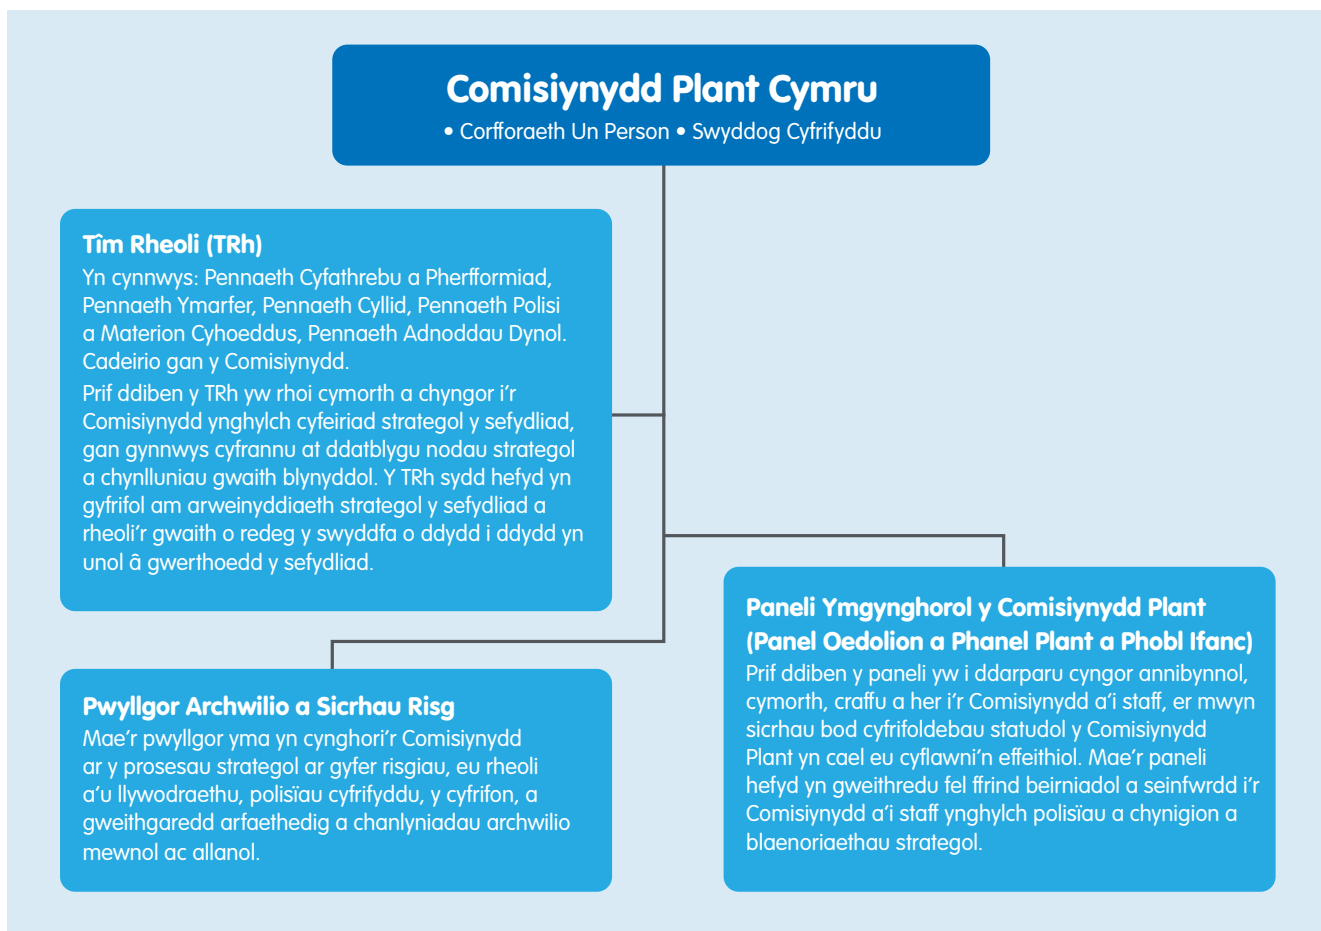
**Comisiynydd Plant Cymru**
• Corfforaeth Un Person • Swyddog Cyfrifyddu

**Tîm Rheoli (TRh)**
Yn cynnwys: Pennaeth Cyfathrebu a Pherfformiad, Pennaeth Ymarfer, Pennaeth Cyllid, Pennaeth Polisi a Materion Cyhoeddus, Pennaeth Adnoddau Dynol. Cadeirio gan y Comisiynydd.
Prif ddiben y TRh yw rhoi cymorth a chyngor i'r Comisiynydd ynghylch cyfeiriad strategol y sefydliad, gan gynnwys cyfrannu at ddatblygu nodau strategol a chynlluniau gwaith blynyddol. Y TRh sydd hefyd yn gyfrifol am arweinyddiaeth strategol y sefydliad a rheoli'r gwaith o redeg y swyddfa o ddydd i ddydd yn unol â gwerthoedd y sefydliad.

**Paneli Ymgynghorol y Comisiynydd Plant (Panel Oedolion a Phanel Plant a Phobl Ifanc)**
Prif ddiben y paneli yw i ddarparu cyngor annibynnol, cymorth, craffu a her i'r Comisiynydd a'i staff, er mwyn sicrhau bod cyfrifoldebau statudol y Comisiynydd Plant yn cael eu cyflawni'n effeithiol. Mae'r paneli hefyd yn gweithredu fel ffrind beirniadol a seinfwrdd i'r Comisiynydd a'i staff ynghylch polisïau a chynigion a blaenoriaethau strategol.

**Pwyllgor Archwilio a Sicrhau Risg**
Mae'r pwyllgor yma yn cynghori'r Comisiynydd ar y prosesau strategol ar gyfer risgiau, eu rheoli a'u llywodraethu, polisïau cyfrifyddu, y cyfrifon, a gweithgaredd arfaethedig a chanlyniadau archwilio mewnol ac allanol.